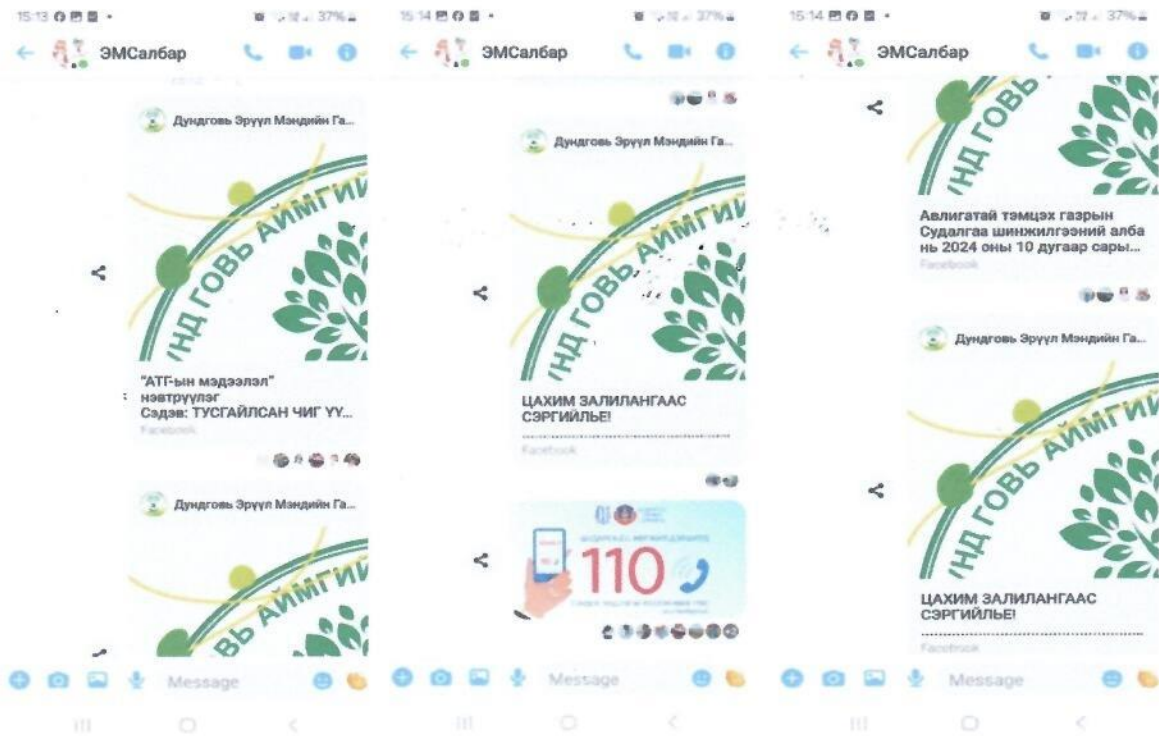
15:13 37%
ЭМСалбар
Дундговь Эрүүл Мэндийн Га...
НД ГОВЬ АЙМГИЙ
"АТГ-ын мэдээлэл" нэвтрүүлэг
Сэдэв: ТУСГАЙЛСАН ЧИГ ҮҮ...
Facebook
Дундговь Эрүүл Мэндийн Га...
ВЬ АЙМГИЙ
Message

15:14 37%
ЭМСалбар
Дундговь Эрүүл Мэндийн Га...
НД ГОВЬ АЙМГИЙ
ЦАХИМ ЗАЛИЛАНГААС СЭРГИЙЛЬЕ!
Facebook
110
Message

15:14 37%
ЭМСалбар
НД ГОВЬ
Авлигатай тэмцэх газрын Судалгаа шинжилгээний алба нь 2024 оны 10 дугаар сары...
Facebook
Дундговь Эрүүл Мэндийн Га...
НД ГОВЬ АЙМГИЙ
ЦАХИМ ЗАЛИЛАНГААС СЭРГИЙЛЬЕ!
Facebook
Message